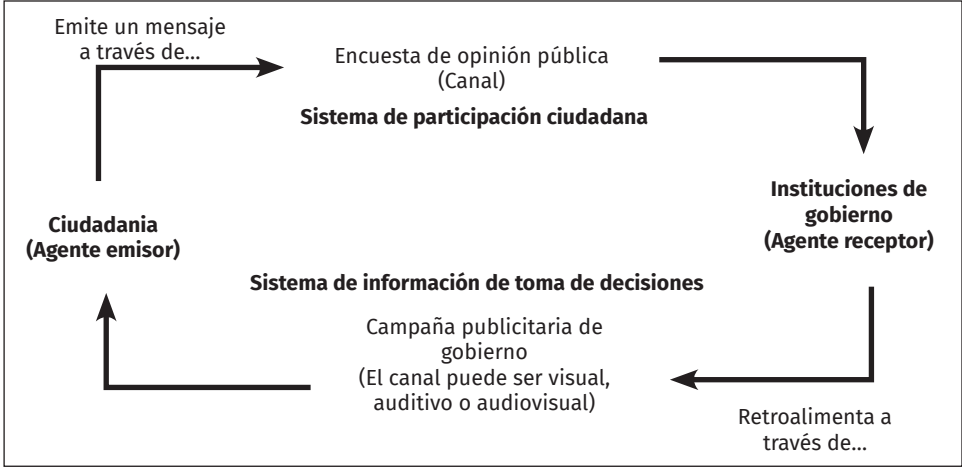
Emite un mensaje a través de...

Encuesta de opinión pública
(Canal)

**Sistema de participación ciudadana**

**Instituciones de gobierno (Agente receptor)**

**Ciudadania (Agente emisor)**

**Sistema de información de toma de decisiones**

Campaña publicitaria de gobierno
(El canal puede ser visual, auditivo o audiovisual)

Retroalimenta a través de...